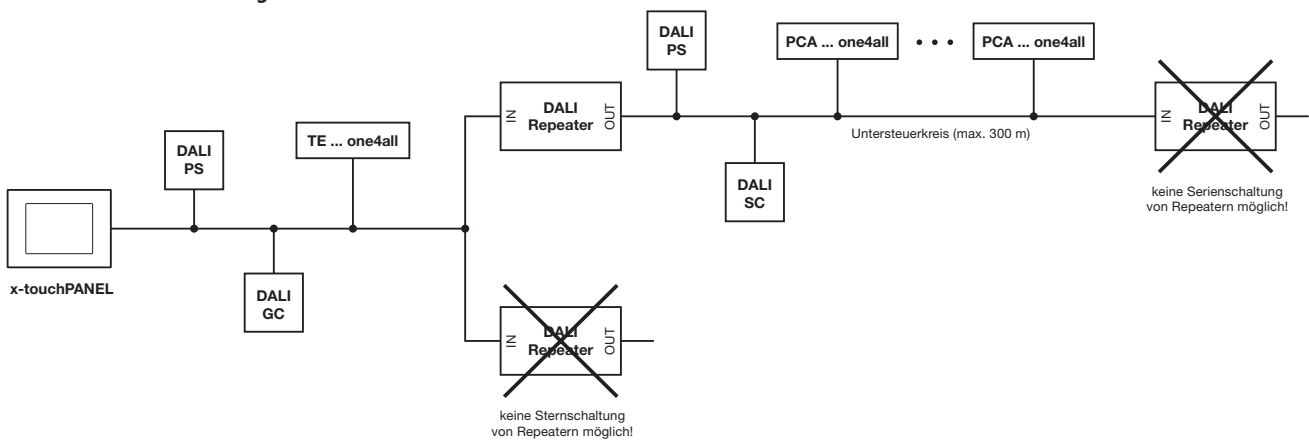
DALI PS

PCA ... one4all

• • •

PCA ... one4all

DALI Repeater

IN

OUT

TE ... one4all

DALI PS

Untersteuerkreis (max. 300 m)

IN

DALI Repeater

OUT

DALI SC

keine Serienschaltung von Repeatern möglich!

x-touchPANEL

DALI GC

IN

DALI Repeater

OUT

keine Sternschaltung von Repeatern möglich!